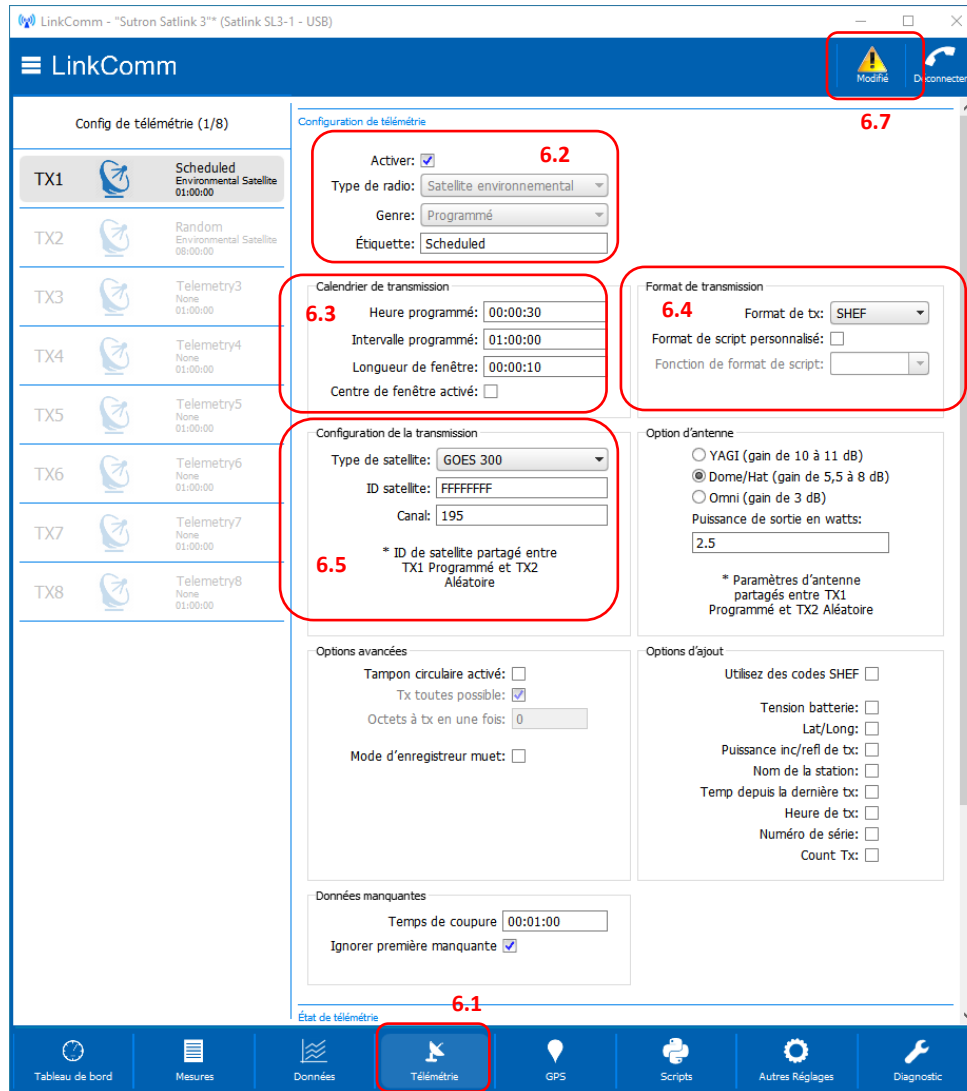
LinkComm - "Sutron Satlink 3"* (Satlink SL3-1 - USB)

LinkComm

Modifié

Déconnecter

6.7

Config de télémétrie (1/8)

TX1 Scheduled Environmental Satellite 01:00:00

TX2 Random Environmental Satellite 08:00:00

TX3 Telemetry3 None 01:00:00

TX4 Telemetry4 None 01:00:00

TX5 Telemetry5 None 01:00:00

TX6 Telemetry6 None 01:00:00

TX7 Telemetry7 None 01:00:00

TX8 Telemetry8 None 01:00:00

Configuration de télémétrie

6.2

Activer: ☑

Type de radio: Satellite environnemental

Genre: Programmé

Étiquette: Scheduled

Calendrier de transmission

6.3

Heure programmé: 00:00:30

Intervalle programmé: 01:00:00

Longueur de fenêtre: 00:00:10

Centre de fenêtre activé: ☐

Format de transmission

6.4

Format de tx: SHEF

Format de script personnalisé: ☐

Fonction de format de script:

Configuration de la transmission

Type de satellite: GOES 300

ID satellite: FFFFFFFF

Canal: 195

6.5

* ID de satellite partagé entre TX1 Programmé et TX2 Aléatoire

Option d'antenne

YAGI (gain de 10 à 11 dB)

Dome/Hat (gain de 5,5 à 8 dB)

Omni (gain de 3 dB)

Puissance de sortie en watts:

2.5

* Paramètres d'antenne partagés entre TX1 Programmé et TX2 Aléatoire

Options avancées

Tampon circulaire activé: ☐

Tx toutes possible: ☑

Octets à tx en une fois: 0

Mode d'enregistreur muet: ☐

Options d'ajout

Utilisez des codes SHEF ☐

Tension batterie: ☐

Lat/Long: ☐

Puissance inc/refl de tx: ☐

Nom de la station: ☐

Temp depuis la dernière tx: ☐

Heure de tx: ☐

Numéro de série: ☐

Count Tx: ☐

Données manquantes

Temps de coupure 00:01:00

Ignorer première manquante ☑

État de télémétrie

6.1

Tableau de bord | Mesures | Données | Télémétrie | GPS | Scripts | Autres Réglages | Diagnostic